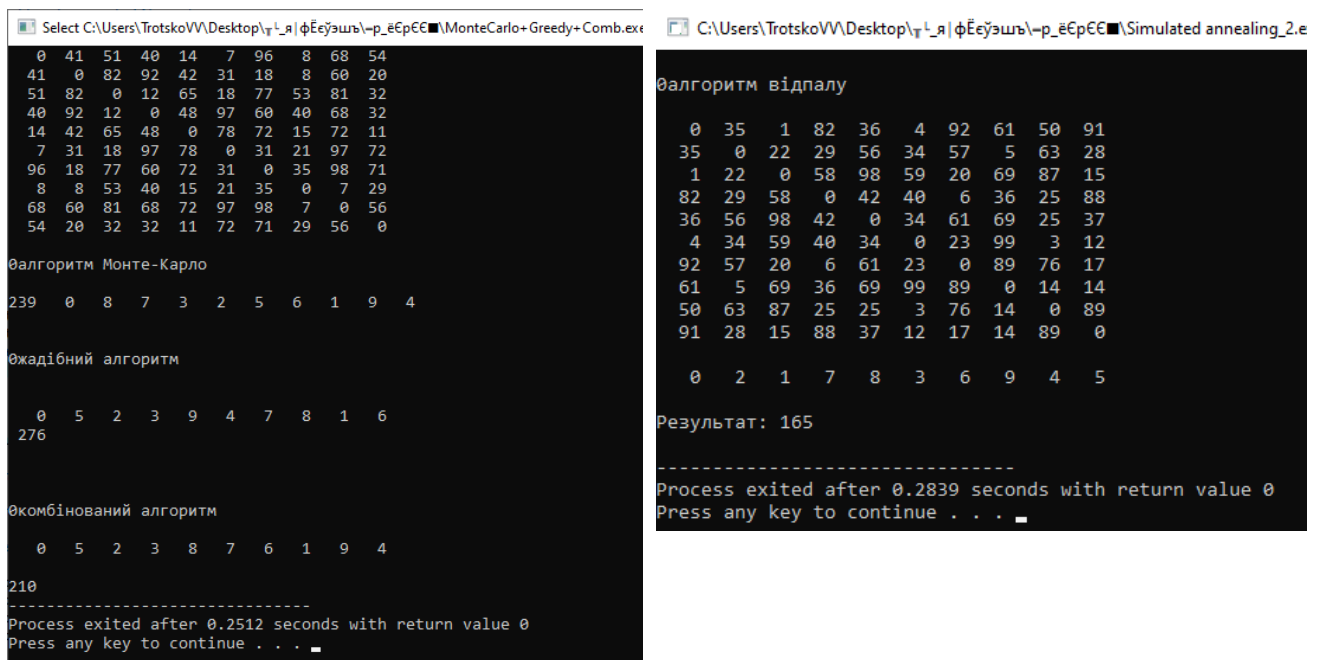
Select C:\Users\TrotskoVV\Desktop\╥└я|фЁєўэшъ\-р_ёЄрЄЄ■\MonteCarlo+Greedy+Comb.exe

| | | | | | | | | | |
|---|---|---|---|---|---|---|---|---|---|
| 0 | 41 | 51 | 40 | 14 | 7 | 96 | 8 | 68 | 54 |
| 41 | 0 | 82 | 92 | 42 | 31 | 18 | 8 | 60 | 20 |
| 51 | 82 | 0 | 12 | 65 | 18 | 77 | 53 | 81 | 32 |
| 40 | 92 | 12 | 0 | 48 | 97 | 60 | 40 | 68 | 32 |
| 14 | 42 | 65 | 48 | 0 | 78 | 72 | 15 | 72 | 11 |
| 7 | 31 | 18 | 97 | 78 | 0 | 31 | 21 | 97 | 72 |
| 96 | 18 | 77 | 60 | 72 | 31 | 0 | 35 | 98 | 71 |
| 8 | 8 | 53 | 40 | 15 | 21 | 35 | 0 | 7 | 29 |
| 68 | 60 | 81 | 68 | 72 | 97 | 98 | 7 | 0 | 56 |
| 54 | 20 | 32 | 32 | 11 | 72 | 71 | 29 | 56 | 0 |

0алгоритм Монте-Карло

239 0 8 7 3 2 5 6 1 9 4

0жадібний алгоритм

0 5 2 3 9 4 7 8 1 6
276

0комбінований алгоритм

0 5 2 3 8 7 6 1 9 4

210
--------------------------------
Process exited after 0.2512 seconds with return value 0
Press any key to continue . . .

C:\Users\TrotskoVV\Desktop\╥└я|фЁєўэшъ\-р_ёЄрЄЄ■\Simulated annealing_2.e

0алгоритм відпалу

| | | | | | | | | | |
|---|---|---|---|---|---|---|---|---|---|
| 0 | 35 | 1 | 82 | 36 | 4 | 92 | 61 | 50 | 91 |
| 35 | 0 | 22 | 29 | 56 | 34 | 57 | 5 | 63 | 28 |
| 1 | 22 | 0 | 58 | 98 | 59 | 20 | 69 | 87 | 15 |
| 82 | 29 | 58 | 0 | 42 | 40 | 6 | 36 | 25 | 88 |
| 36 | 56 | 98 | 42 | 0 | 34 | 61 | 69 | 25 | 37 |
| 4 | 34 | 59 | 40 | 34 | 0 | 23 | 99 | 3 | 12 |
| 92 | 57 | 20 | 6 | 61 | 23 | 0 | 89 | 76 | 17 |
| 61 | 5 | 69 | 36 | 69 | 99 | 89 | 0 | 14 | 14 |
| 50 | 63 | 87 | 25 | 25 | 3 | 76 | 14 | 0 | 89 |
| 91 | 28 | 15 | 88 | 37 | 12 | 17 | 14 | 89 | 0 |

0 2 1 7 8 3 6 9 4 5

Результат: 165

--------------------------------
Process exited after 0.2839 seconds with return value 0
Press any key to continue . . .